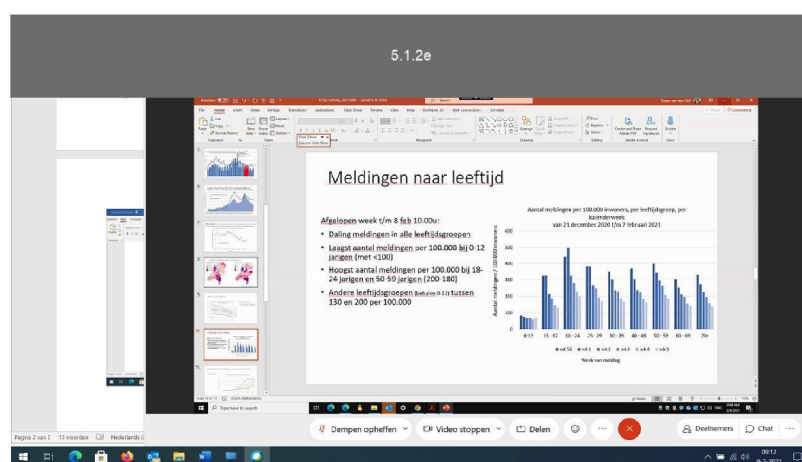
5.1.2e

Meldingen naar leeftijd

Afgelopen week t/m 8 feb 10.00u:

• Daling meldingen in alle leeftijdsgroepen
• Laagst aantal meldingen per 100.000 bij 0-12 jarigen (met <100)
• Hoogst aantal meldingen per 100.000 bij 18-24 jarigen en 50-59 jarigen (200-180)
• Andere leeftijdsgroepen (exclusive 0-12) tussen 130 en 200 per 100.000

Aantal meldingen per 100.000 inwoners, per leeftijdsgroep, per kalenderweek
van 21 december 2020 t/m 7 februari 2021

Aantal meldingen / 100.000 inwoners

600
500
400
300
200
100
0

0-12 13-17 18-24 25-29 30-39 40-49 50-59 60-69 70+

■ wk 53 ■ wk 1 ■ wk 2 ■ wk 3 ■ wk 4 ■ wk 5

Week van melding

Pagina 2 van 2 13 woorden Nederlands

Dempen opheffen Video stoppen Delen Deelnemers Chat

09:12